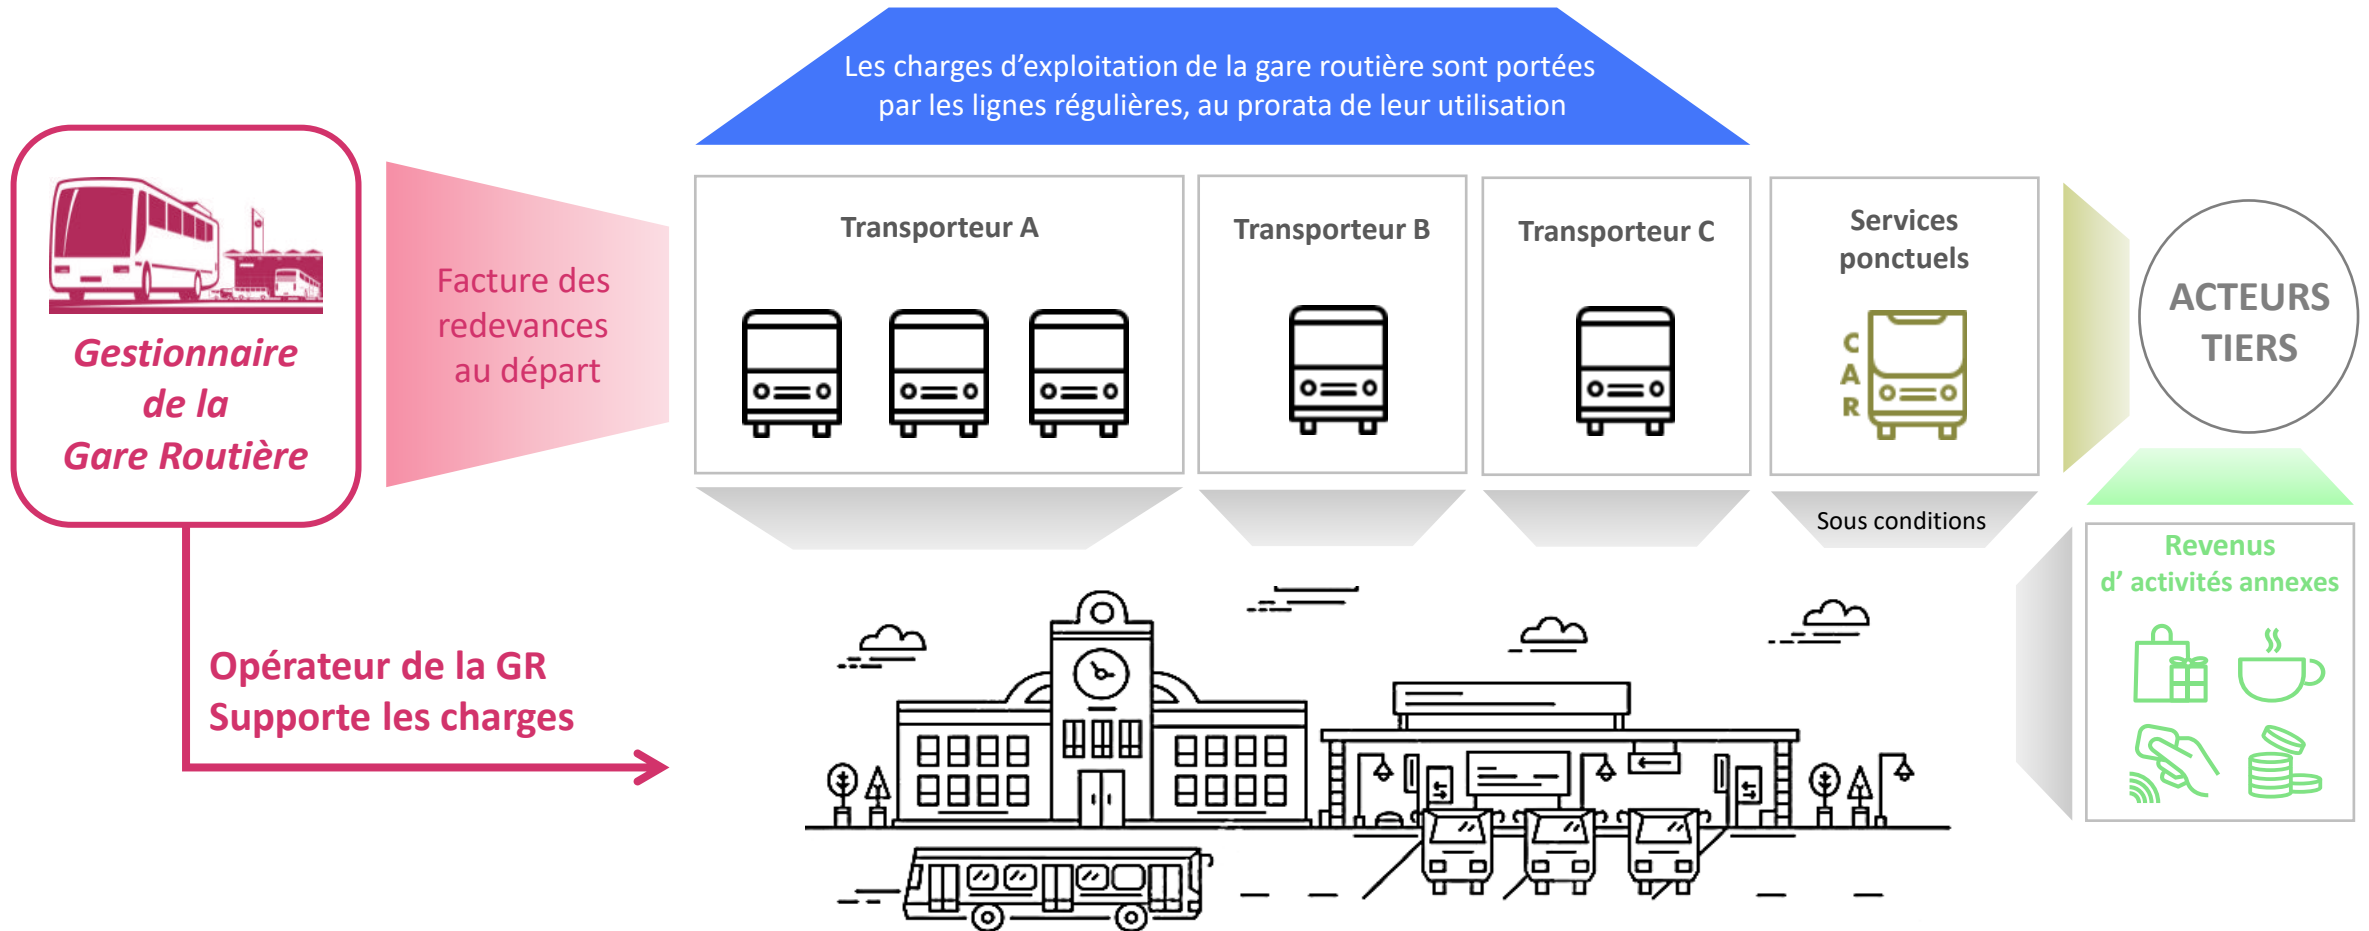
Les charges d’exploitation de la gare routière sont portées par les lignes régulières, au prorata de leur utilisation

Gestionnaire de la Gare Routière

Facture des redevances au départ

Transporteur A

Transporteur B

Transporteur C

Services ponctuels

CAR

ACTEURS TIERS

Sous conditions

Revenus d’ activités annexes

Opérateur de la GR
Supporte les charges